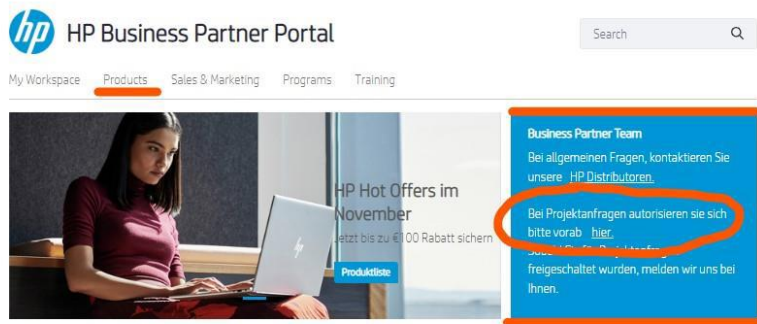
hp HP Business Partner Portal

Search

My Workspace Products Sales & Marketing Programs Training

HP Hot Offers im November

Jetzt bis zu €100 Rabatt sichern

Produktliste

Business Partner Team

Bei allgemeinen Fragen, kontaktieren Sie unsere HP Distributoren.

Bei Projektanfragen autorisieren sie sich bitte vorab hier.

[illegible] freigeschaltet wurden, melden wir uns bei Ihnen.